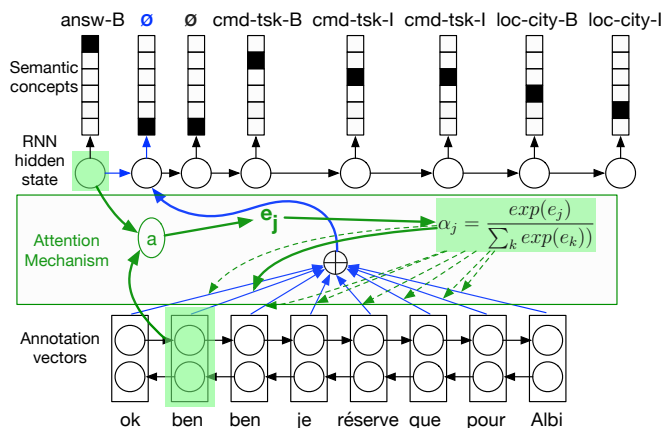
answ-B ø ø cmd-tsk-B cmd-tsk-I cmd-tsk-I loc-city-B loc-city-I

Semantic concepts

RNN hidden state

Attention Mechanism

a

$e_j$

$\alpha_j = \frac{exp(e_j)}{\sum_k exp(e_k))}$

Annotation vectors

ok ben ben je réserve que pour Albi